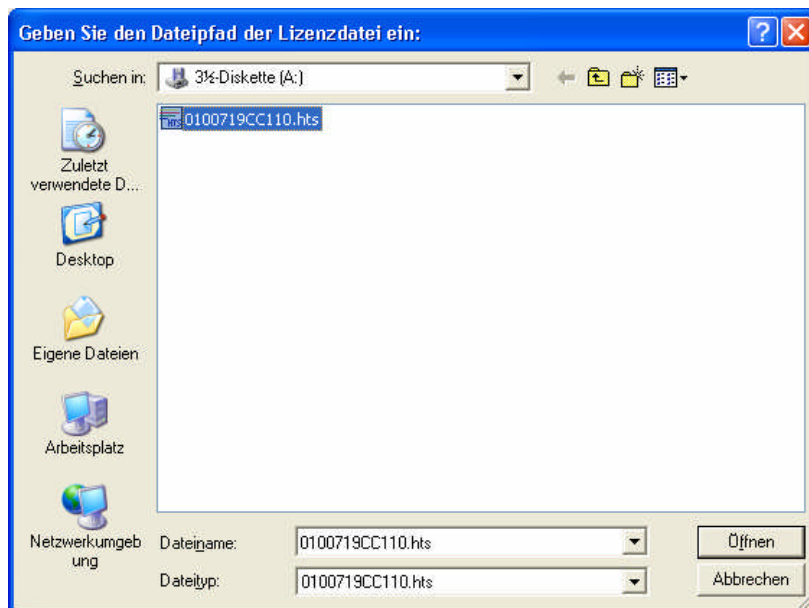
Geben Sie den Dateipfad der Lizenzdatei ein:

?

Suchen in: 3½-Diskette (A:)

0100719CC110.hts

Zuletzt verwendete D...

Desktop

Eigene Dateien

Arbeitsplatz

Netzwerkumgebung

Dateiname: 0100719CC110.hts

Dateityp: 0100719CC110.hts

Öffnen

Abbrechen